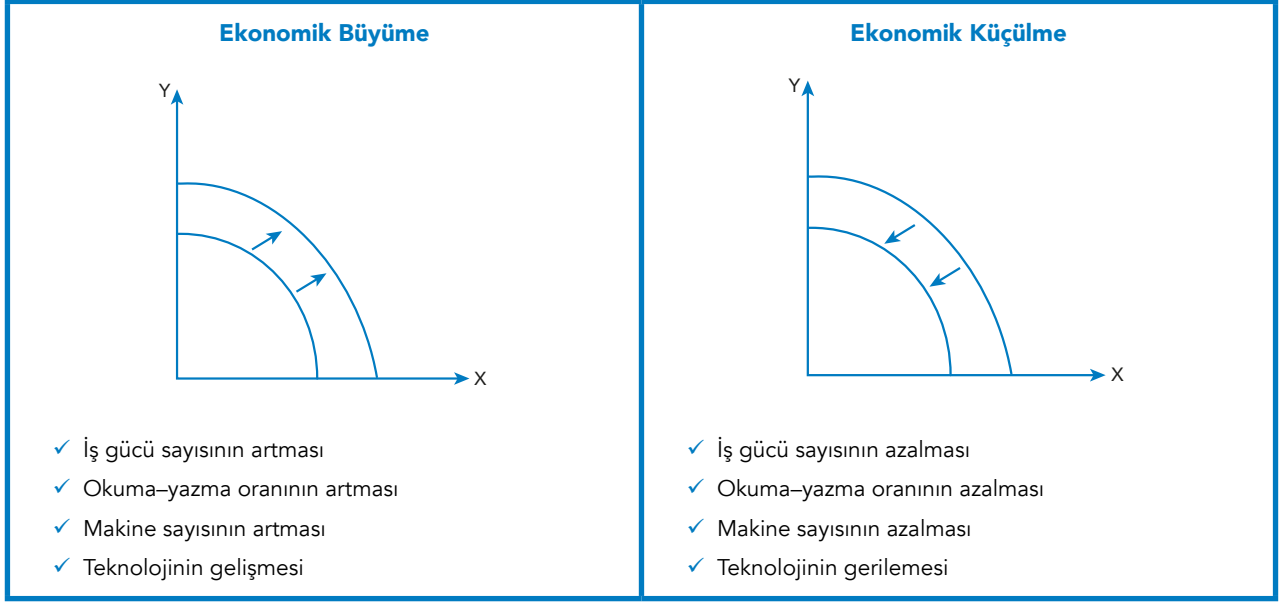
Ekonomik Büyüme

Y

X

✓ İş gücü sayısının artması
✓ Okuma–yazma oranının artması
✓ Makine sayısının artması
✓ Teknolojinin gelişmesi

Ekonomik Küçülme

Y

X

✓ İş gücü sayısının azalması
✓ Okuma–yazma oranının azalması
✓ Makine sayısının azalması
✓ Teknolojinin gerilemesi